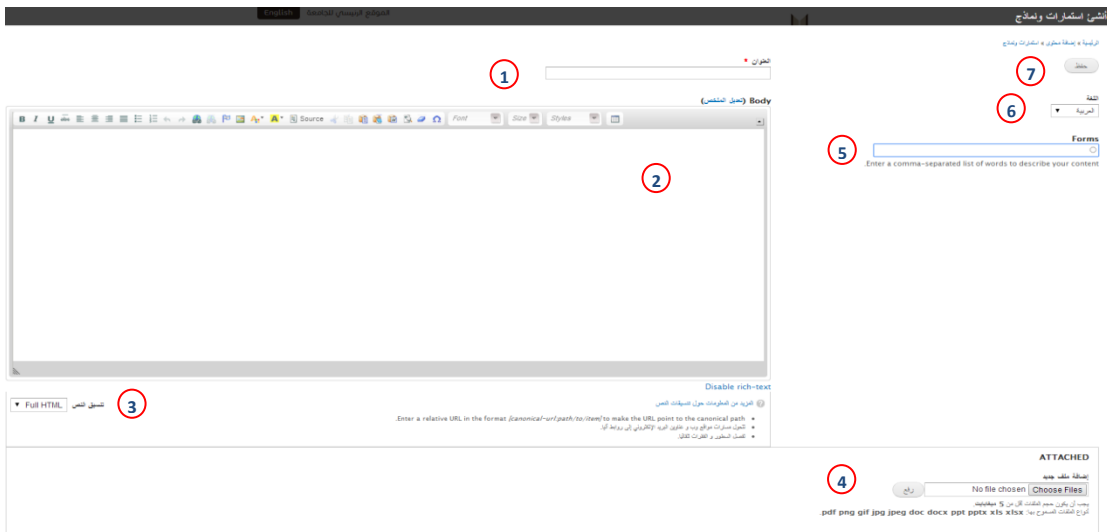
أنشئ استمارات ونماذج

الموقع الرئيسي للجامعة English

الرئيسية » إضافة محتوى » استمارات ونماذج

حفظ

7

العنوان *

1

Body (تعديل الملخص)

B I U Source Font Size Styles

2

اللغة

العربية ▼

6

Forms

5

.Enter a comma-separated list of words to describe your content

Disable rich-text

تنسيق النص Full HTML ▼

3

المزيد من المعلومات حول تنسيقات النص

.Enter a relative URL in the format [canonical-url:path/to/item] to make the URL point to the canonical path

تتحول عناوين مواقع وب و عناوين البريد الإلكتروني إلى روابط آليا.

تفصل السطور و الفقرات تلقائيا.

ATTACHED

إضافة ملف جديد

Choose Files No file chosen رفع

4

يجب أن يكون حجم الملفات أقل من 5 ميغابايت.

أنواع الملفات المسموح بها: pdf png gif jpg jpeg doc docx ppt pptx xls xlsx.